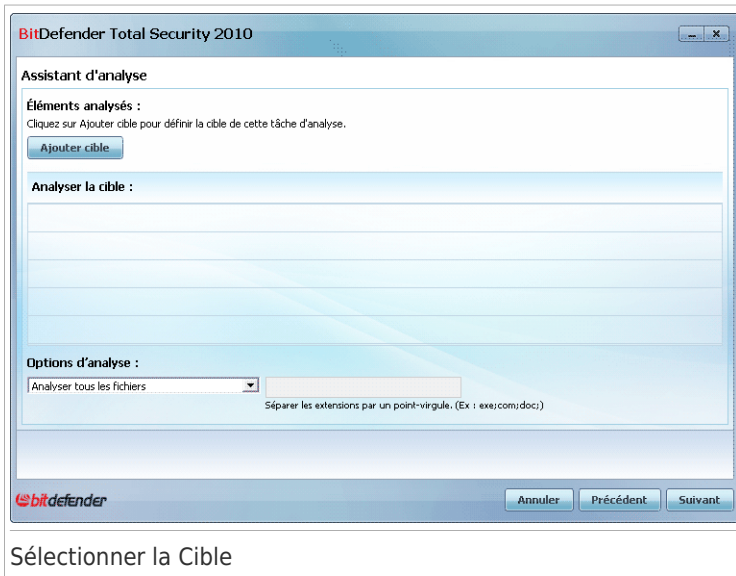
BitDefender Total Security 2010

Assistant d'analyse

Éléments analysés :
Cliquez sur Ajouter cible pour définir la cible de cette tâche d'analyse.

Ajouter cible

Analyser la cible :

Options d'analyse :

Analyser tous les fichiers

Séparer les extensions par un point-virgule. (Ex : exe;com;doc;)

bitdefender

Annuler Précédent Suivant

Sélectionner la Cible